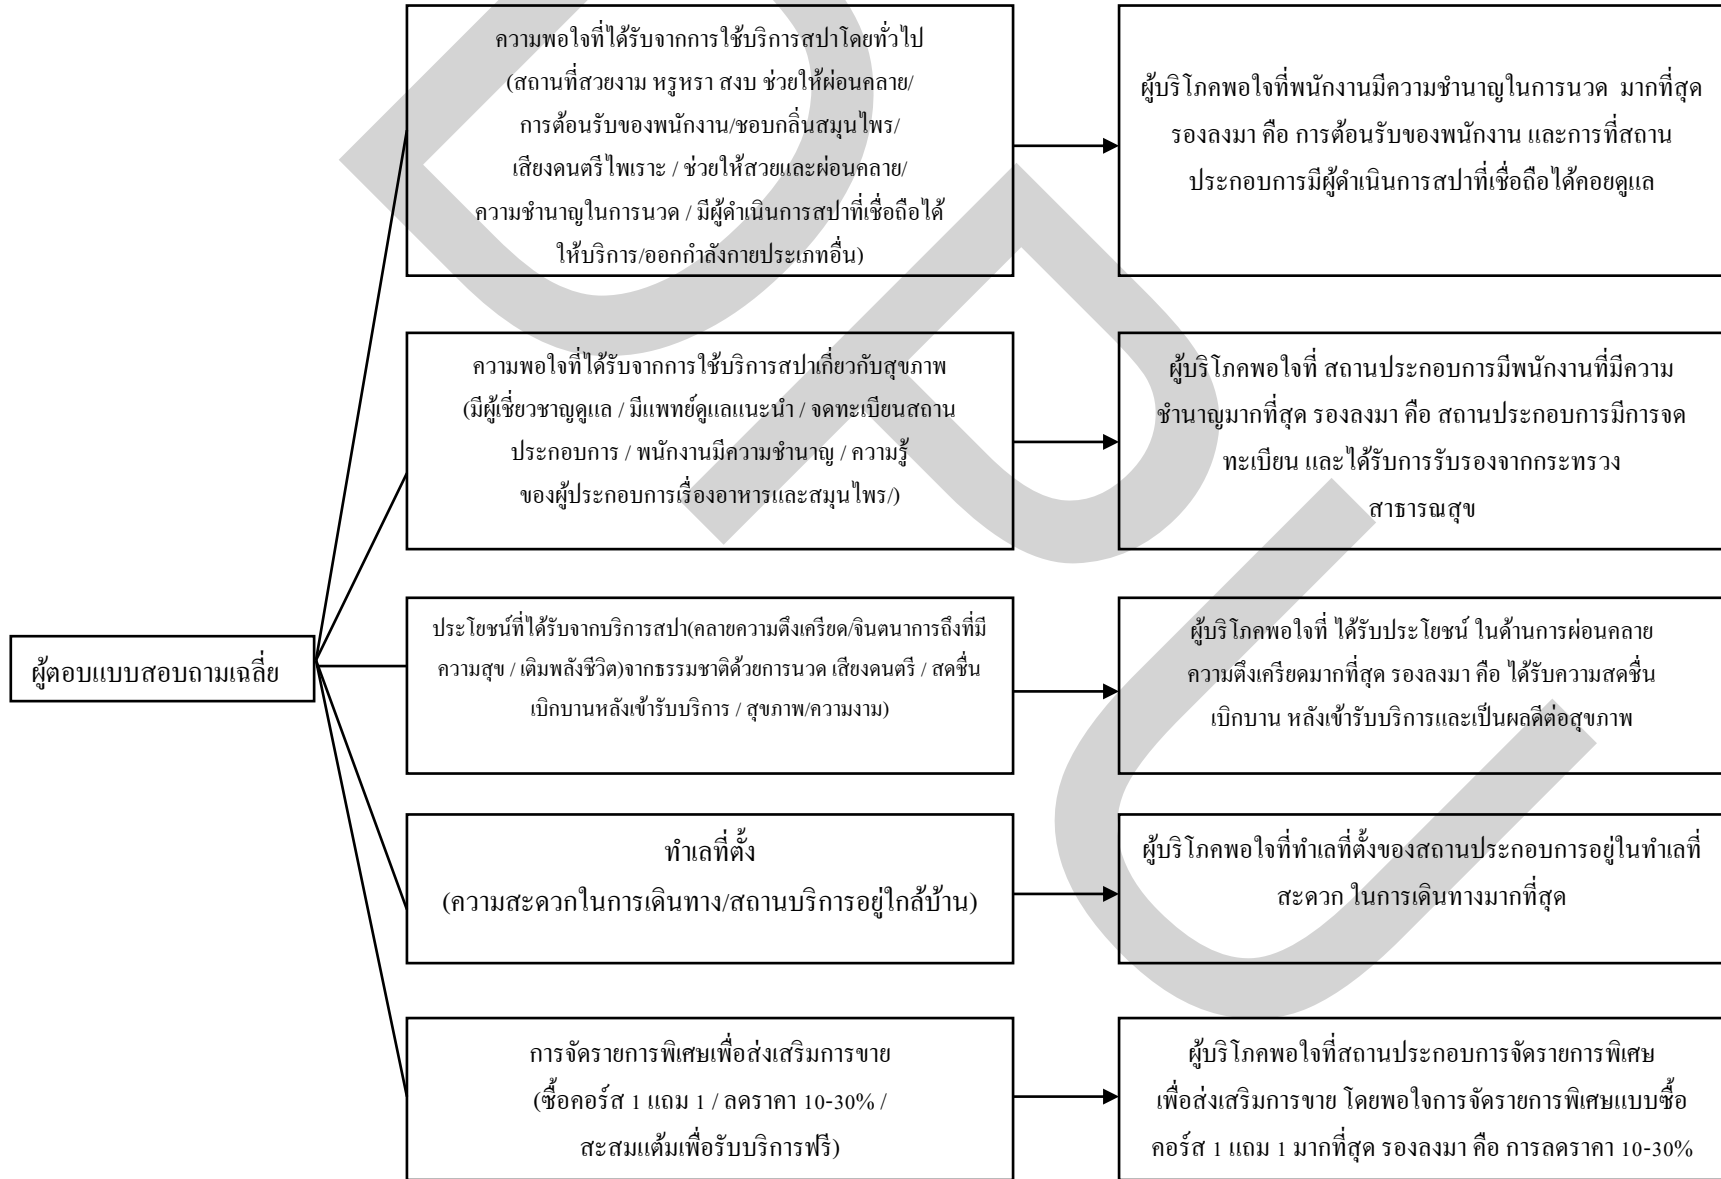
ผู้ตอบแบบสอบถามเฉลี่ย

ความพอใจที่ได้รับจากการใช้บริการสปาโดยทั่วไป (สถานที่สวยงาม หรูหรา สงบ ช่วยให้ผ่อนคลาย/การต้อนรับของพนักงาน/ชอบกลิ่นสมุนไพร/เสียงดนตรีไพเราะ / ช่วยให้สวยและผ่อนคลาย/ความชำนาญในการนวด / มีผู้ดำเนินการสปาที่เชื่อถือได้ให้บริการ/ออกกำลังกายประเภทอื่น)

ผู้บริโภคพอใจที่พนักงานมีความชำนาญในการนวด มากที่สุด รองลงมา คือ การต้อนรับของพนักงาน และการที่สถานประกอบการมีผู้ดำเนินการสปาที่เชื่อถือได้คอยดูแล

ความพอใจที่ได้รับจากการใช้บริการสปาเกี่ยวกับสุขภาพ (มีผู้เชี่ยวชาญดูแล / มีแพทย์ดูแลแนะนำ / จดทะเบียนสถานประกอบการ / พนักงานมีความชำนาญ / ความรู้ของผู้ประกอบการเรื่องอาหารและสมุนไพร/)

ผู้บริโภคพอใจที่ สถานประกอบการมีพนักงานที่มีความชำนาญมากที่สุด รองลงมา คือ สถานประกอบการมีการจดทะเบียน และได้รับการรับรองจากกระทรวงสาธารณสุข

ประโยชน์ที่ได้รับจากบริการสปา(คลายความตึงเครียด/จินตนาการถึงที่มีความสุข / เติมพลังชีวิต)จากธรรมชาติด้วยการนวด เสียงดนตรี / สดชื่นเบิกบานหลังเข้ารับบริการ / สุขภาพ/ความงาม)

ผู้บริโภคพอใจที่ ได้รับประโยชน์ ในด้านการผ่อนคลายความตึงเครียดมากที่สุด รองลงมา คือ ได้รับความสดชื่นเบิกบาน หลังเข้ารับบริการและเป็นผลดีต่อสุขภาพ

ทำเลที่ตั้ง
(ความสะดวกในการเดินทาง/สถานบริการอยู่ใกล้บ้าน)

ผู้บริโภคพอใจที่ทำเลที่ตั้งของสถานประกอบการอยู่ในทำเลที่สะดวก ในการเดินทางมากที่สุด

การจัดรายการพิเศษเพื่อส่งเสริมการขาย (ซื้อคอร์ส 1 แถม 1 / ลดราคา 10-30% / สะสมแต้มเพื่อรับบริการฟรี)

ผู้บริโภคพอใจที่สถานประกอบการจัดรายการพิเศษเพื่อส่งเสริมการขาย โดยพอใจการจัดรายการพิเศษแบบซื้อคอร์ส 1 แถม 1 มากที่สุด รองลงมา คือ การลดราคา 10-30%